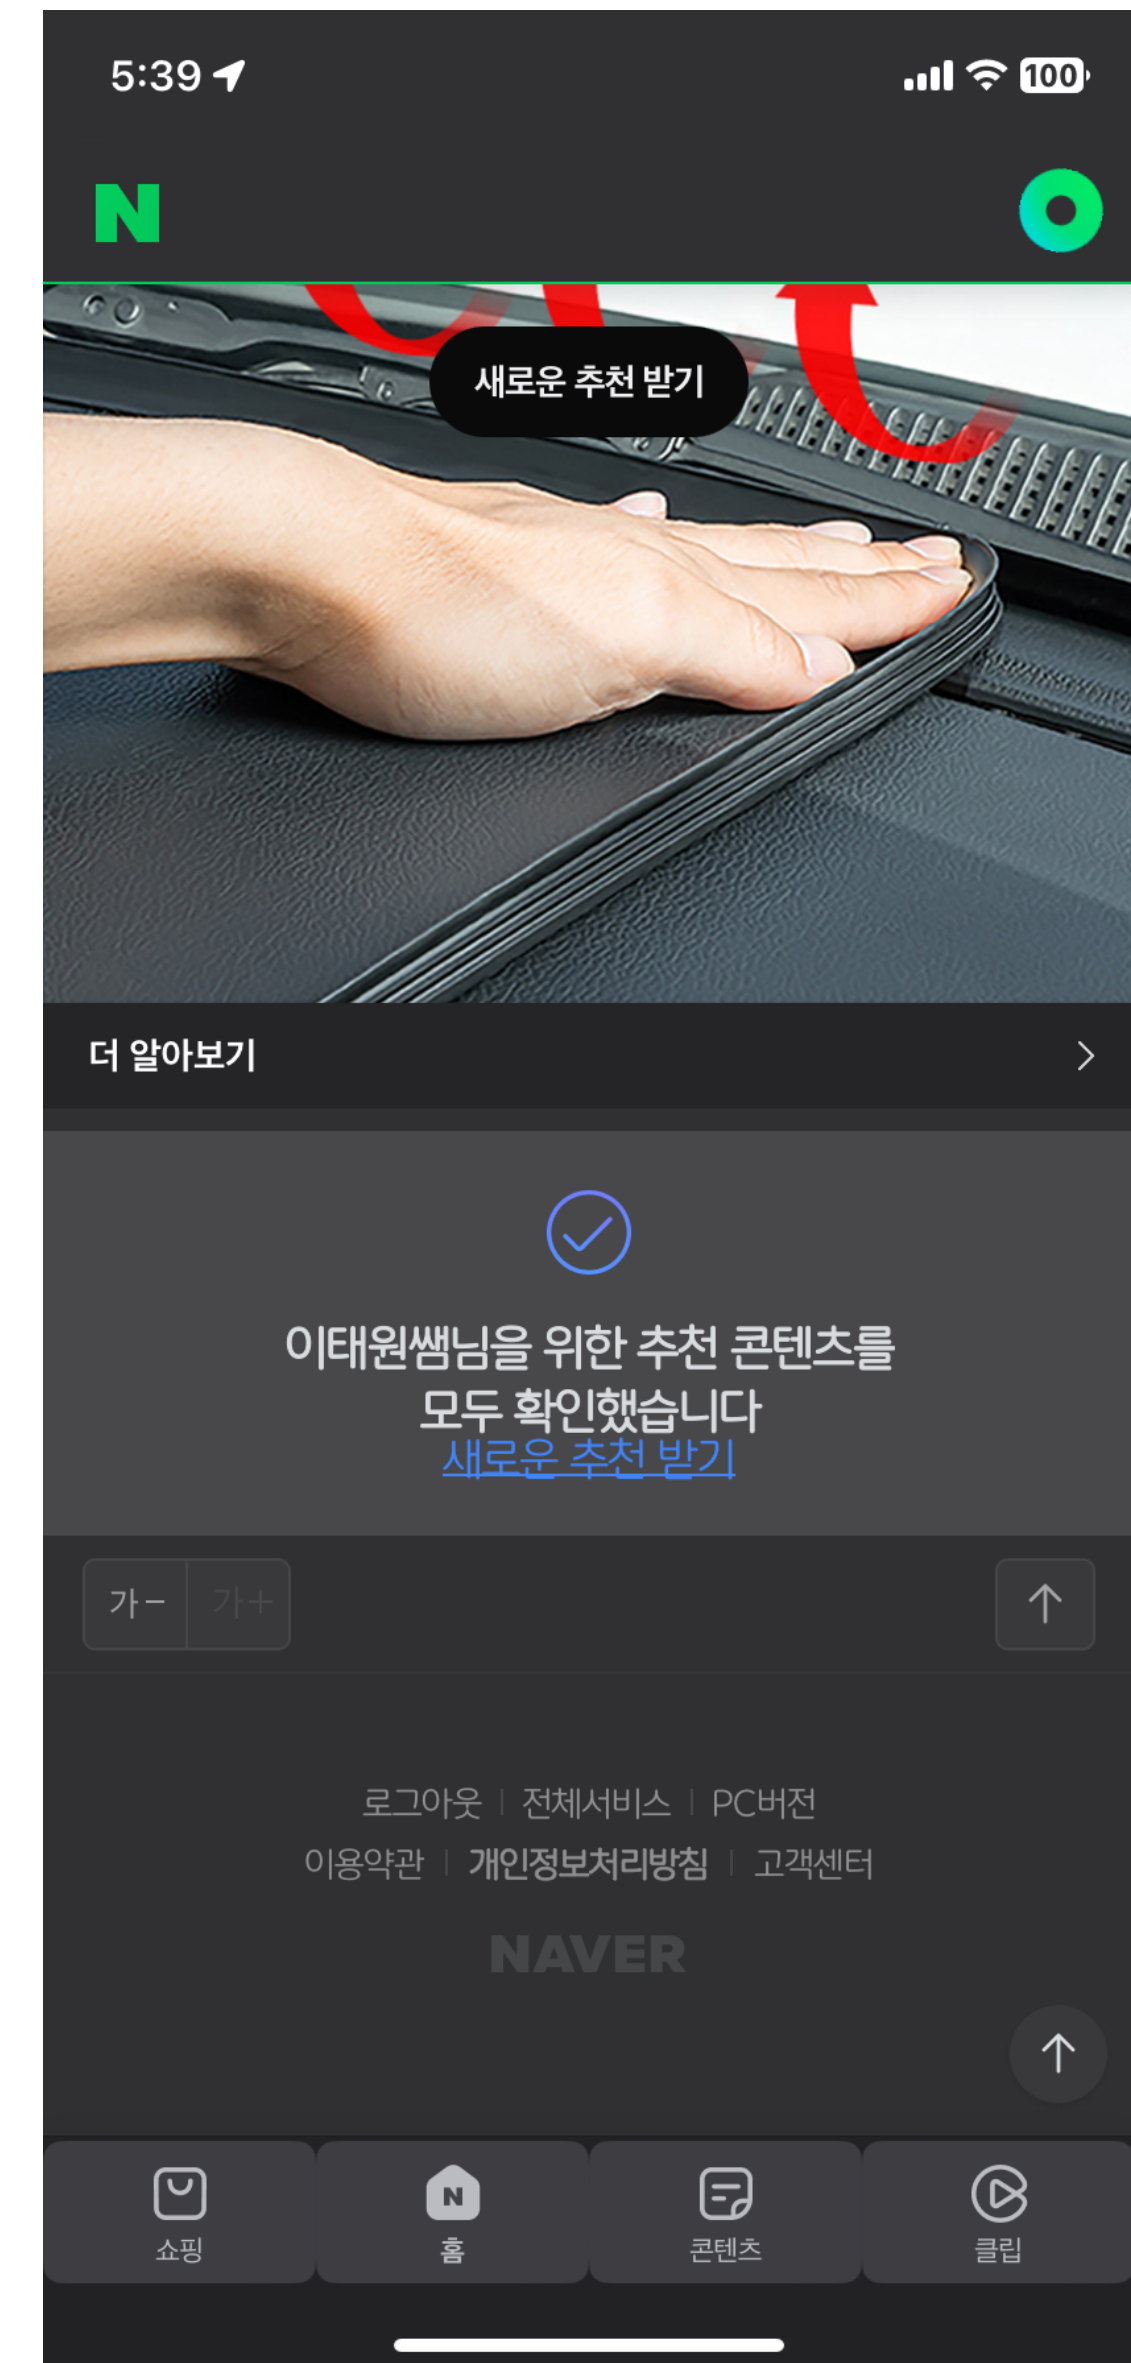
5:39

100

N

새로운 추천 받기

더 알아보기

이태원쌤님을 위한 추천 콘텐츠를 모두 확인했습니다
새로운 추천 받기

가− 가+

로그아웃 | 전체서비스 | PC버전
이용약관 | 개인정보처리방침 | 고객센터

NAVER

쇼핑 홈 콘텐츠 클립